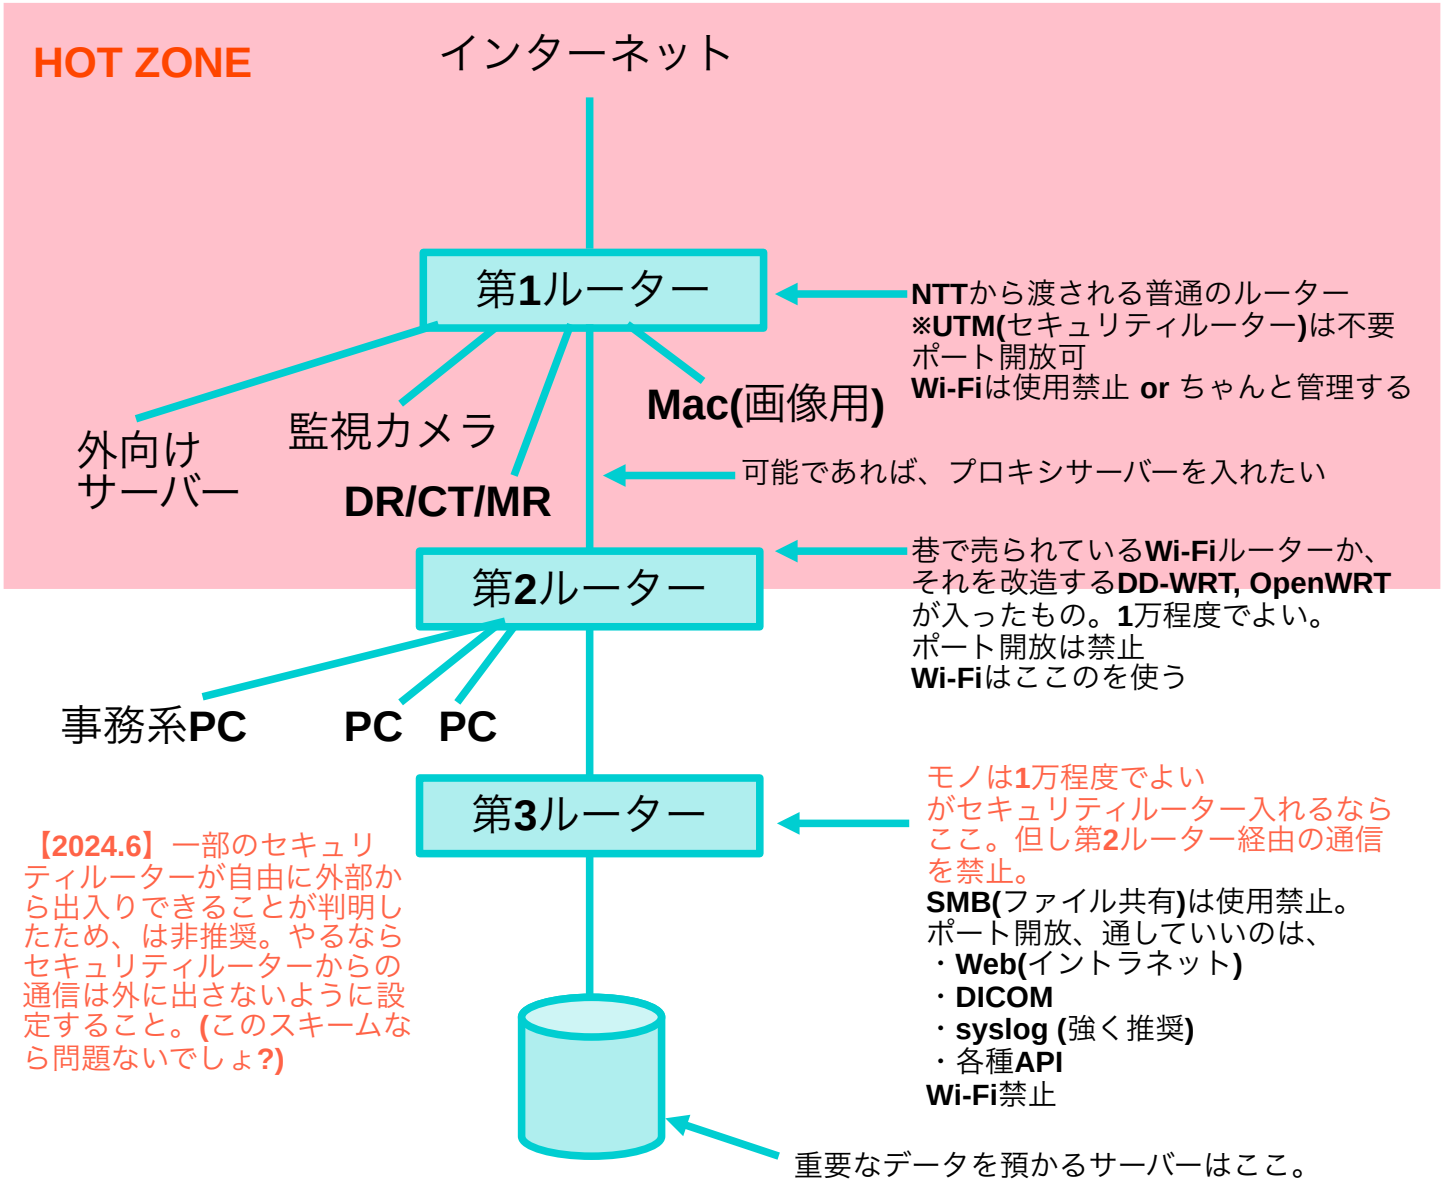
HOT ZONE

インターネット

第1ルーター

NTTから渡される普通のルーター
※UTM(セキュリティルーター)は不要
ポート開放可
Wi-Fiは使用禁止 or ちゃんと管理する

外向け
サーバー

監視カメラ

DR/CT/MR

Mac(画像用)

可能であれば、プロキシサーバーを入れたい

第2ルーター

巷で売られているWi-Fiルーターか、
それを改造するDD-WRT, OpenWRT
が入ったもの。1万程度でよい。
ポート開放は禁止
Wi-Fiはここのを使う

事務系PC

PC PC

第3ルーター

モノは1万程度でよい
がセキュリティルーター入れるなら
ここ。但し第2ルーター経由の通信
を禁止。
SMB(ファイル共有)は使用禁止。
ポート開放、通していいのは、
・Web(イントラネット)
・DICOM
・syslog (強く推奨)
・各種API
Wi-Fi禁止

【2024.6】一部のセキュリティルーターが自由に外部から出入りできることが判明したため、は非推奨。やるならセキュリティルーターからの通信は外に出さないように設定すること。(このスキームなら問題ないでしょ?)

重要なデータを預かるサーバーはここ。